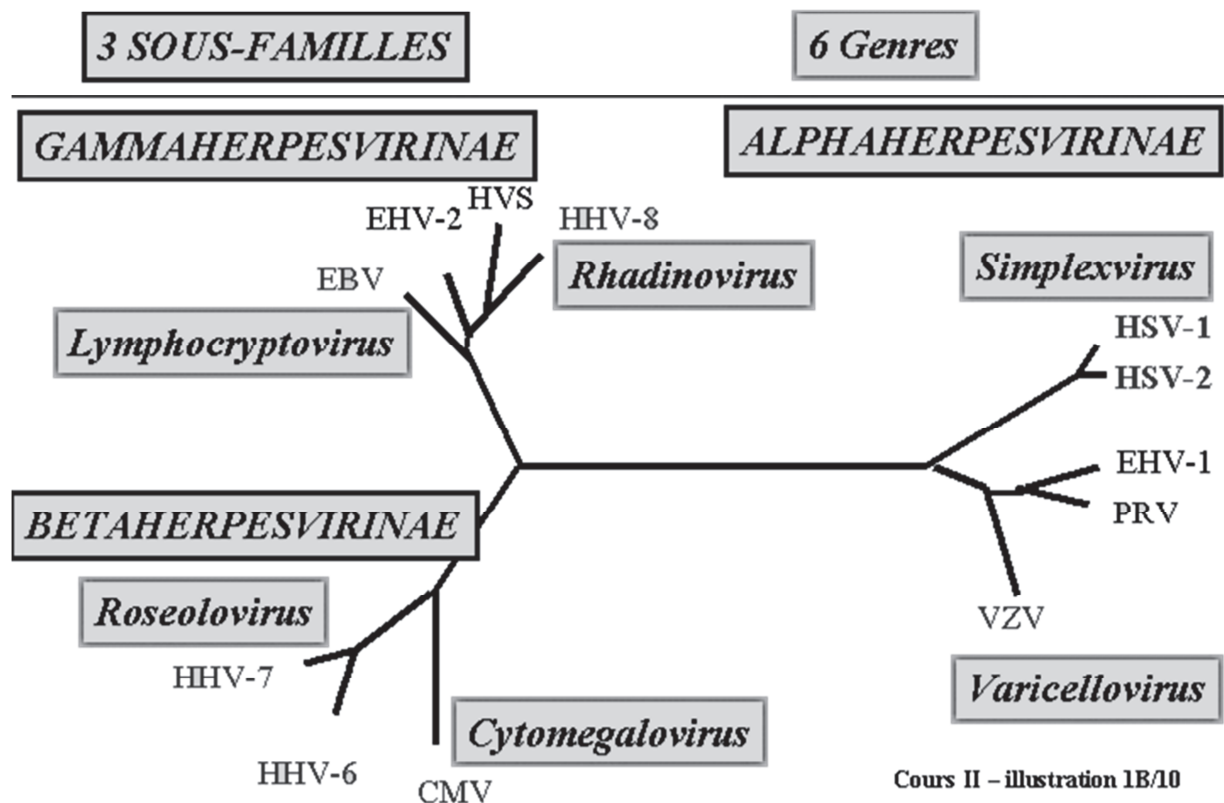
3 SOUS-FAMILLES

6 Genres

GAMMAHERPESVIRINAE

ALPHAHERPESVIRINAE

HVS
EHV-2
HHV-8
Rhadinovirus
EBV
Lymphocryptovirus

Simplexvirus
HSV-1
HSV-2
EHV-1
PRV
VZV
Varicellovirus

BETAHERPESVIRINAE

Roseolovirus
HHV-7
HHV-6
CMV
Cytomegalovirus

Cours II – illustration 1B/10